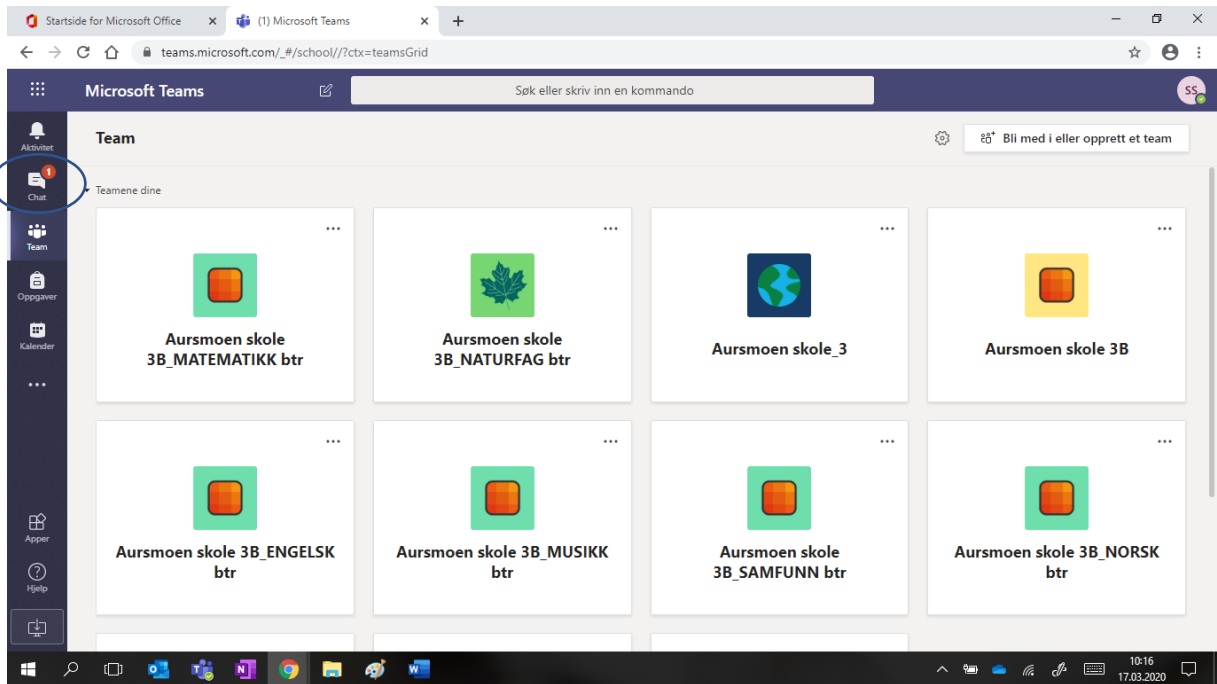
Startside for Microsoft Office
(1) Microsoft Teams
teams.microsoft.com/_#/school//?ctx=teamsGrid

Microsoft Teams
Søk eller skriv inn en kommando
SS

Aktivitet
1
Chat
Team
Oppgaver
Kalender
...
Apper
Hjelp

Team
Bli med i eller opprett et team
Teamene dine

...
Aursmoen skole 3B_MATEMATIKK btr
...
Aursmoen skole 3B_NATURFAG btr
...
Aursmoen skole_3
...
Aursmoen skole 3B
...
Aursmoen skole 3B_ENGELSK btr
...
Aursmoen skole 3B_MUSIKK btr
...
Aursmoen skole 3B_SAMFUNN btr
...
Aursmoen skole 3B_NORSK btr

T
N
W
10:16
17.03.2020